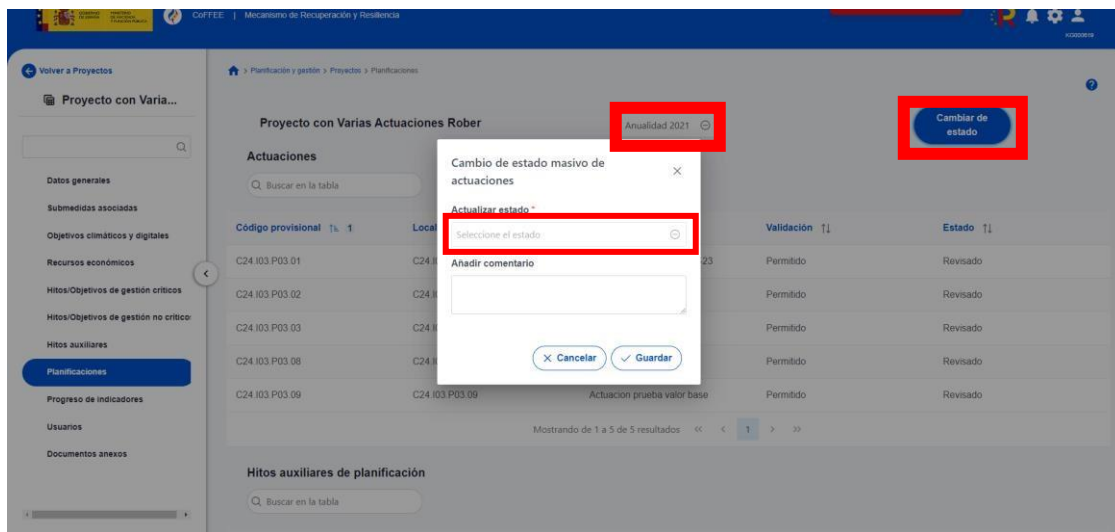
CoFFEE | Mecanismo de Recuperación y Resiliencia

Volver a Proyectos

Proyecto con Varia...

Datos generales
Submedidas asociadas
Objetivos climáticos y digitales
Recursos económicos
Hitos/Objetivos de gestión críticos
Hitos/Objetivos de gestión no críticos
Hitos auxiliares
Planificaciones
Progreso de indicadores
Usuarios
Documentos anexos

> Planificación y gestión > Proyectos > Planificaciones

Proyecto con Varias Actuaciones Rober

Anualidad 2021

Cambiar de estado

Actuaciones

Q Buscar en la tabla

| Código provisional ↑↓ 1 | Local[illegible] | | Validación ↑↓ | Estado ↑↓ |
|---|---|---|---|---|
| C24.I03.P03.01 | C24.I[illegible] | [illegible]23 | Permitido | Revisado |
| C24.I03.P03.02 | C24.I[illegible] | | Permitido | Revisado |
| C24.I03.P03.03 | C24.I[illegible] | | Permitido | Revisado |
| C24.I03.P03.08 | C24.I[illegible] | | Permitido | Revisado |
| C24.I03.P03.09 | C24.I03.P03.09 | Actuacion prueba valor base | Permitido | Revisado |

Mostrando de 1 a 5 de 5 resultados << < 1 > >>

Hitos auxiliares de planificación

Q Buscar en la tabla

Cambio de estado masivo de actuaciones

Actualizar estado *

Seleccione el estado

Añadir comentario

Cancelar
Guardar